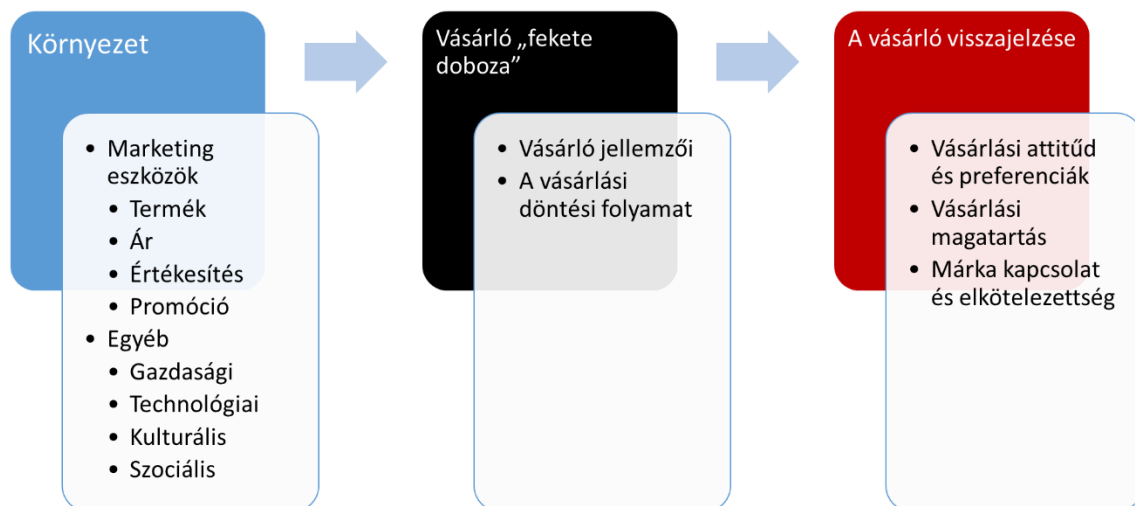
Környezet

- Marketing eszközök
  - Termék
  - Ár
  - Értékesítés
  - Promóció
- Egyéb
  - Gazdasági
  - Technológiai
  - Kulturális
  - Szociális

Vásárló „fekete doboza”

- Vásárló jellemzői
- A vásárlási döntési folyamat

A vásárló visszajelzése

- Vásárlási attitűd és preferenciák
- Vásárlási magatartás
- Márka kapcsolat és elkötelezettség